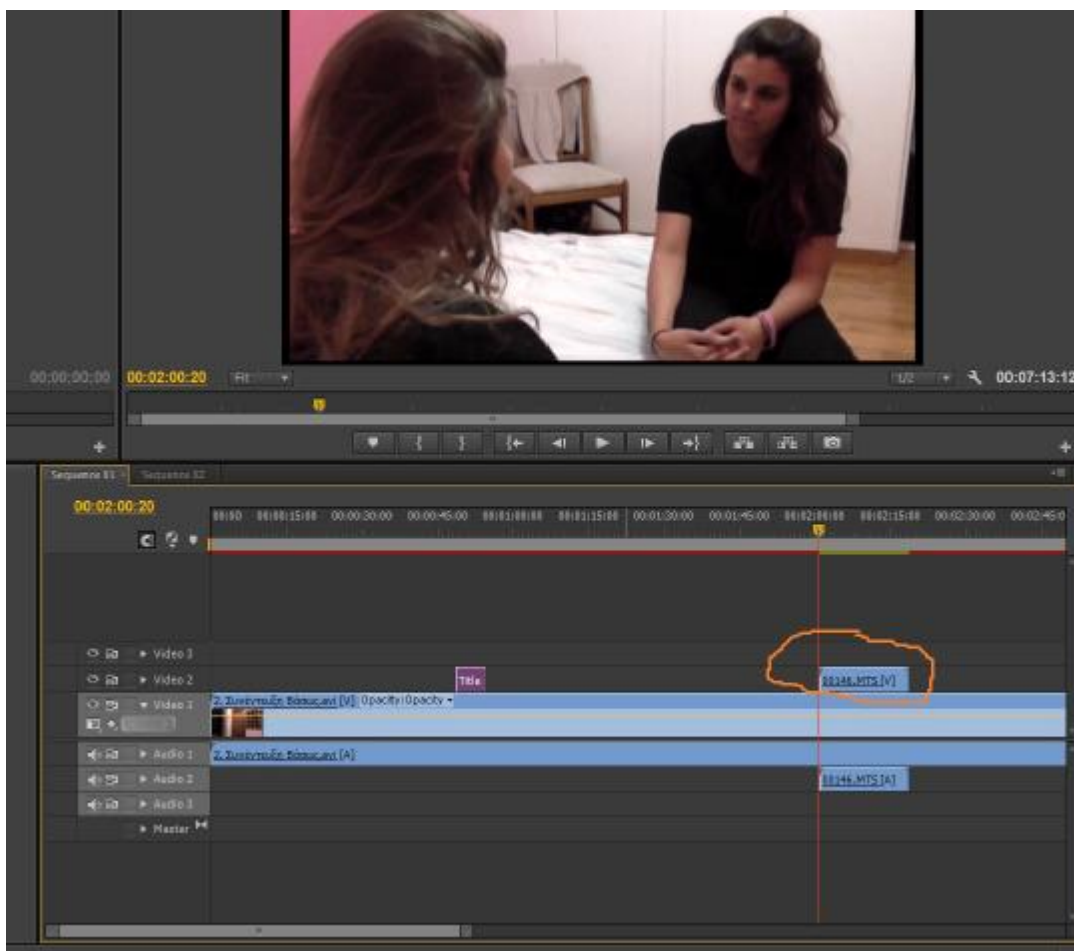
00;00;00;00
00:02:00:20
Fit
1/2
00:07:13:12

Sequence 01
Sequence 02

00:02:00:20

00;00
00:00:15:00
00:00:30:00
00:00:45:00
00:01:00:00
00:01:15:00
00:01:30:00
00:01:45:00
00:02:00:00
00:02:15:00
00:02:30:00
00:02:45:0

Video 3
Video 2
Video 1
Audio 1
Audio 2
Audio 3
Master

Title
00146.MTS [V]
2. Συνέντευξη Βάσως.avi [V] Opacity:Opacity
2. Συνέντευξη Βάσως.avi [A]
00146.MTS [A]